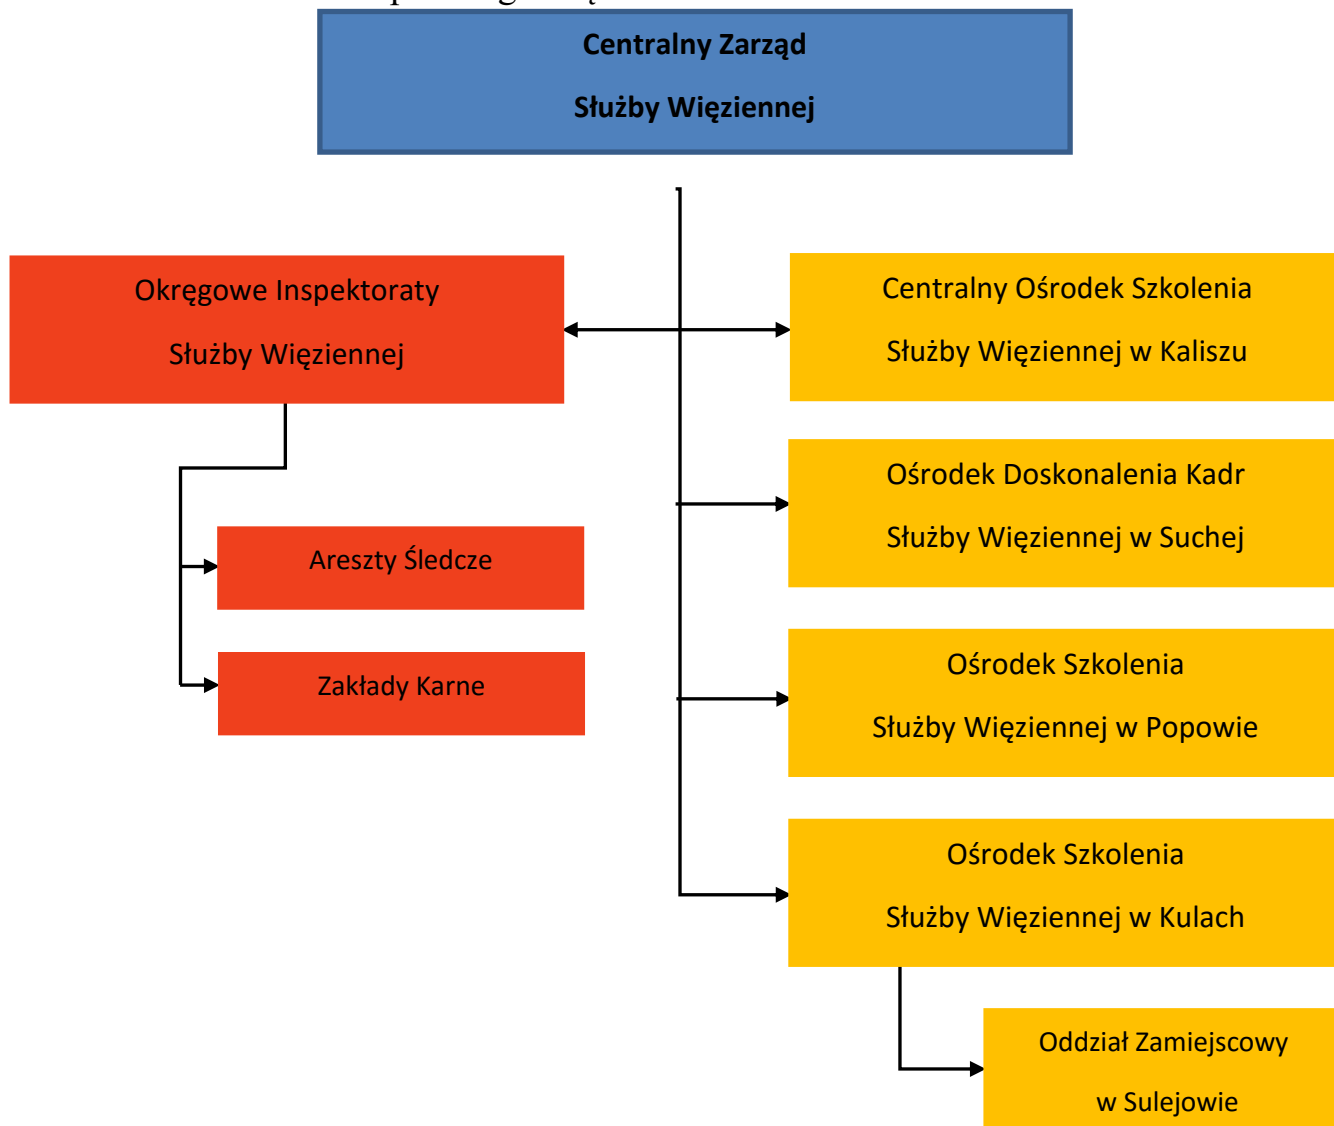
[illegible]

Centralny Zarząd

Służby Więziennej

Okręgowe Inspektoraty

Służby Więziennej

Centralny Ośrodek Szkolenia

Służby Więziennej w Kaliszu

Ośrodek Doskonalenia Kadr

Służby Więziennej w Suchej

Areszty Śledcze

Zakłady Karne

Ośrodek Szkolenia

Służby Więziennej w Popowie

Ośrodek Szkolenia

Służby Więziennej w Kulach

Oddział Zamiejscowy

w Sulejowie